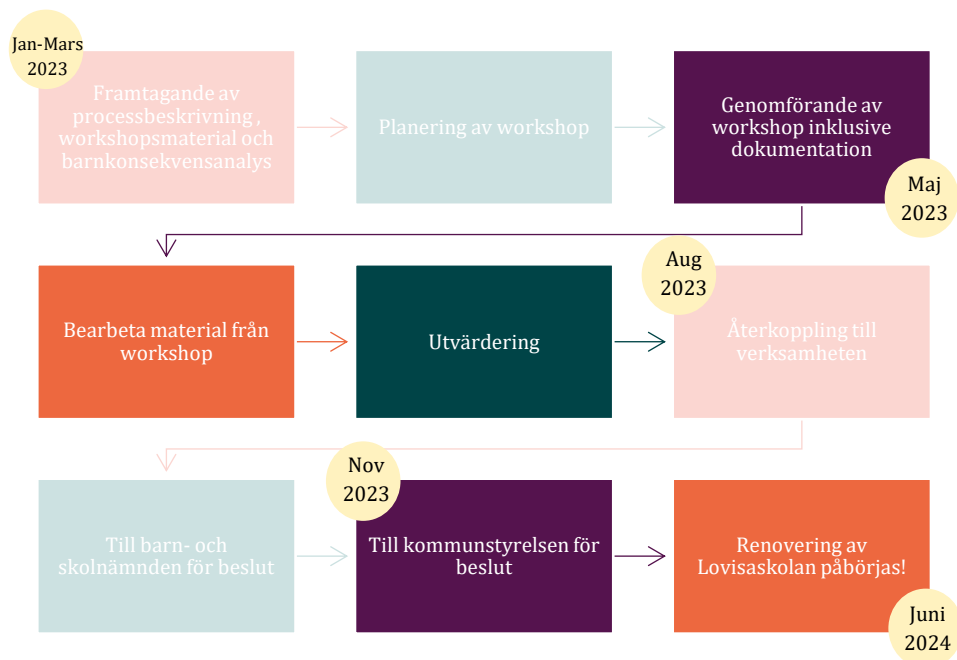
Jan-Mars 2023

Framtagande av processbeskrivning , workshopsmaterial och barnkonsekvensanalys

Planering av workshop

Genomförande av workshop inklusive dokumentation

Maj 2023

Bearbeta material från workshop

Utvärdering

Aug 2023

Återkoppling till verksamheten

Till barn- och skolnämnden för beslut

Nov 2023

Till kommunstyrelsen för beslut

Renovering av Lovisaskolan påbörjas!

Juni 2024